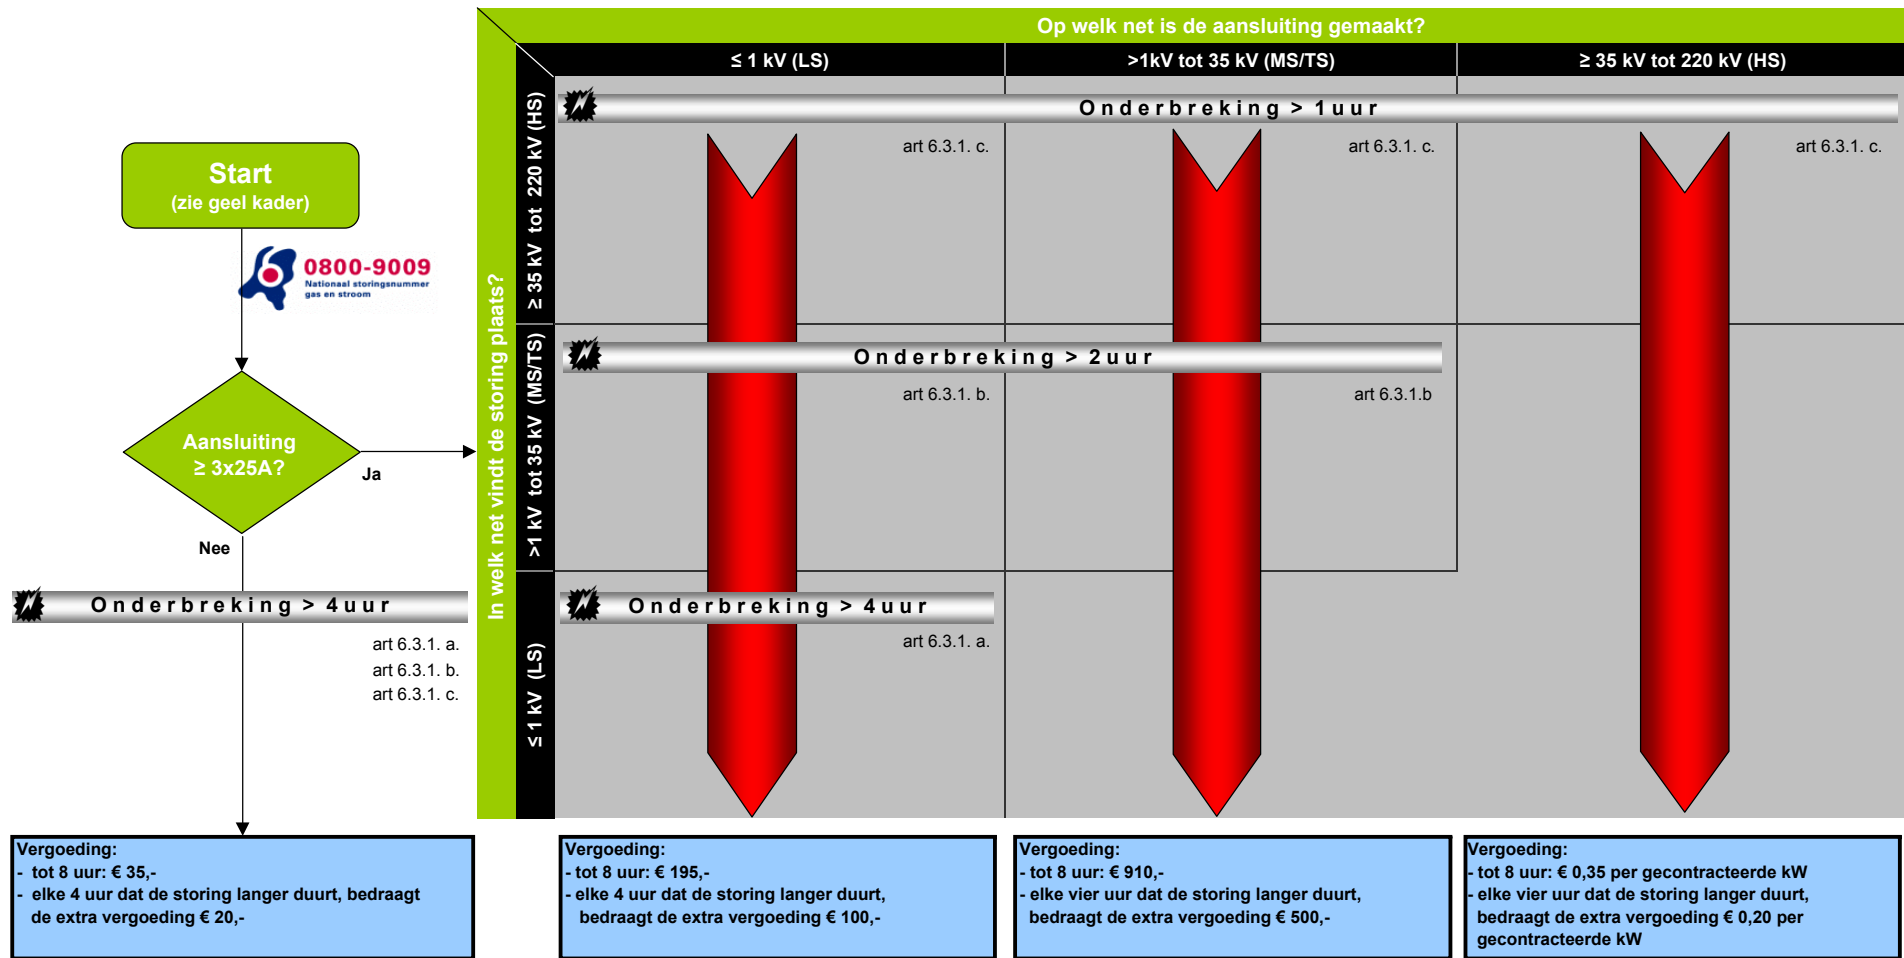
Op welk net is de aansluiting gemaakt?

≤ 1 kV (LS)

>1kV tot 35 kV (MS/TS)

≥ 35 kV tot 220 kV (HS)

In welk net vindt de storing plaats?

≥ 35 kV tot 220 kV (HS)

>1 kV tot 35 kV (MS/TS)

≤ 1 kV (LS)

Onderbreking > 1uur

art 6.3.1. c.

art 6.3.1. c.

art 6.3.1. c.

Onderbreking > 2uur

art 6.3.1. b.

art 6.3.1.b

Onderbreking > 4uur

art 6.3.1. a.

Start
(zie geel kader)

0800-9009
Nationaal storingsnummer gas en stroom

Aansluiting ≥ 3x25A?

Ja

Nee

Onderbreking > 4uur

art 6.3.1. a.
art 6.3.1. b.
art 6.3.1. c.

Vergoeding:
- tot 8 uur: € 35,-
- elke 4 uur dat de storing langer duurt, bedraagt de extra vergoeding € 20,-

Vergoeding:
- tot 8 uur: € 195,-
- elke 4 uur dat de storing langer duurt, bedraagt de extra vergoeding € 100,-

Vergoeding:
- tot 8 uur: € 910,-
- elke vier uur dat de storing langer duurt, bedraagt de extra vergoeding € 500,-

Vergoeding:
- tot 8 uur: € 0,35 per gecontracteerde kW
- elke vier uur dat de storing langer duurt, bedraagt de extra vergoeding € 0,20 per gecontracteerde kW